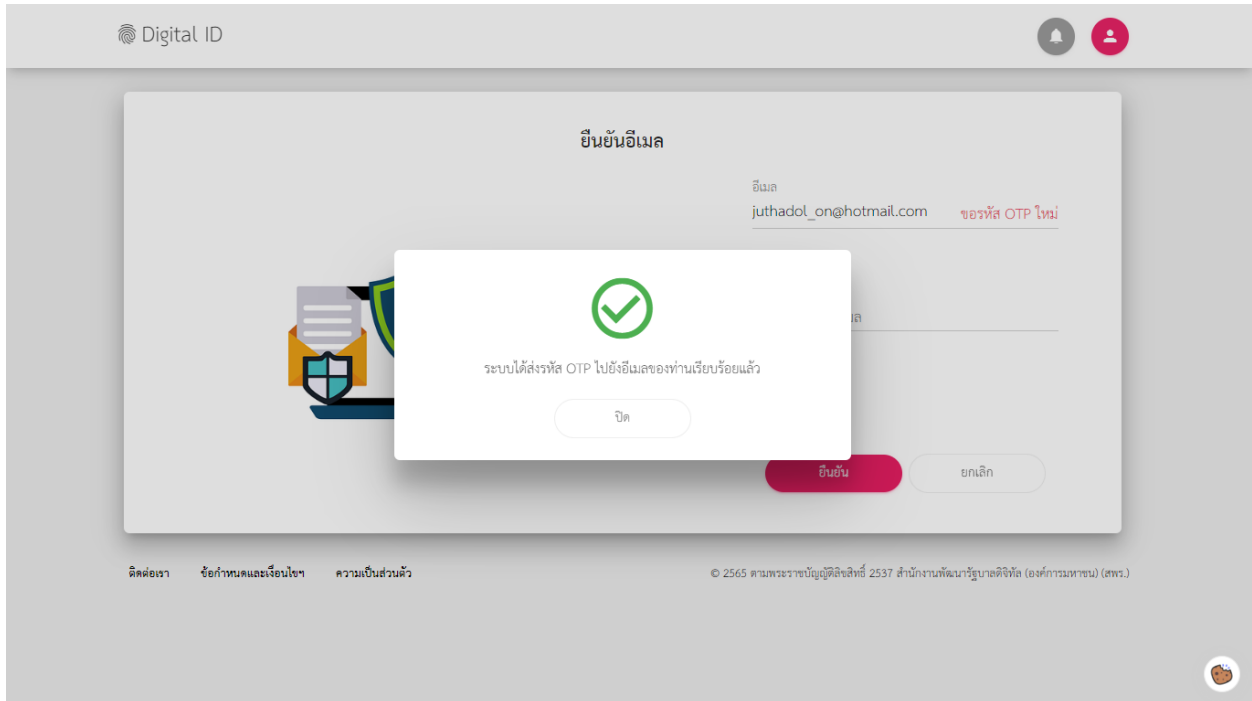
Digital ID

ยืนยันอีเมล

อีเมล
juthadol_on@hotmail.com
ขอรหัส OTP ใหม่

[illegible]มล

ระบบได้ส่งรหัส OTP ไปยังอีเมลของท่านเรียบร้อยแล้ว

ปิด

ยืนยัน
ยกเลิก

ติดต่อเรา
ข้อกำหนดและเงื่อนไขฯ
ความเป็นส่วนตัว

© 2565 ตามพระราชบัญญัติลิขสิทธิ์ 2537 สำนักงานพัฒนารัฐบาลดิจิทัล (องค์การมหาชน) (สพร.)